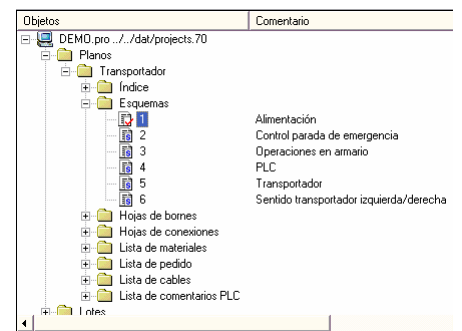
| Objetos | Comentario |
|---|---|
| DEMO.pro .../../dat/projects.70 | |
| Planos | |
| Transportador | |
| Índice | |
| Esquemas | |
| 1 | Alimentación |
| 2 | Control parada de emergencia |
| 3 | Operaciones en armario |
| 4 | PLC |
| 5 | Transportador |
| 6 | Sentido transportador izquierda/derecha |
| Hojas de bornes | |
| Hojas de conexiones | |
| Lista de materiales | |
| Lista de pedido | |
| Lista de cables | |
| Lista de comentarios PLC | |
| Lotes | |